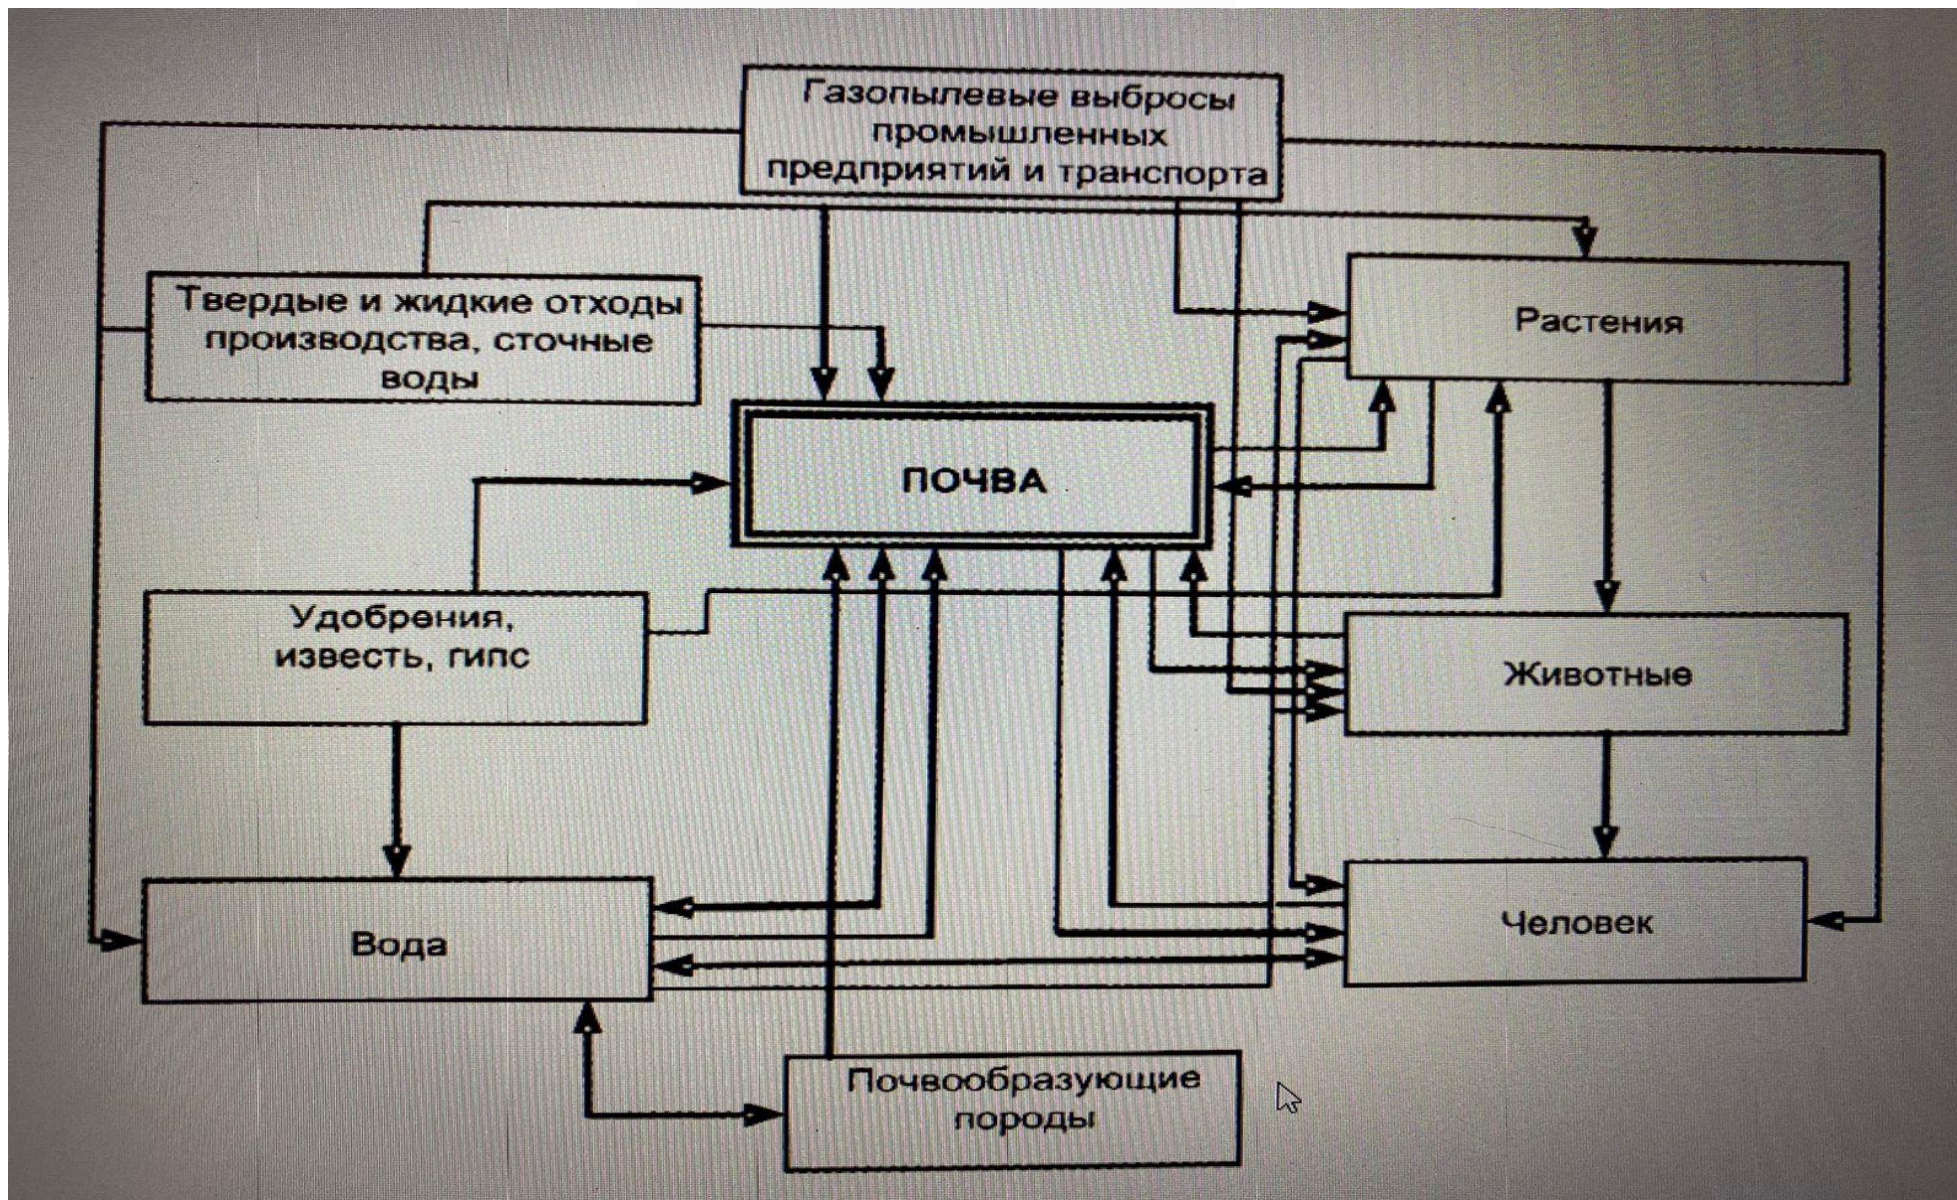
Газопылевые выбросы промышленных предприятий и транспорта

Твердые и жидкие отходы производства, сточные воды

Растения

ПОЧВА

Удобрения, известь, гипс

Животные

Вода

Человек

Почвообразующие породы